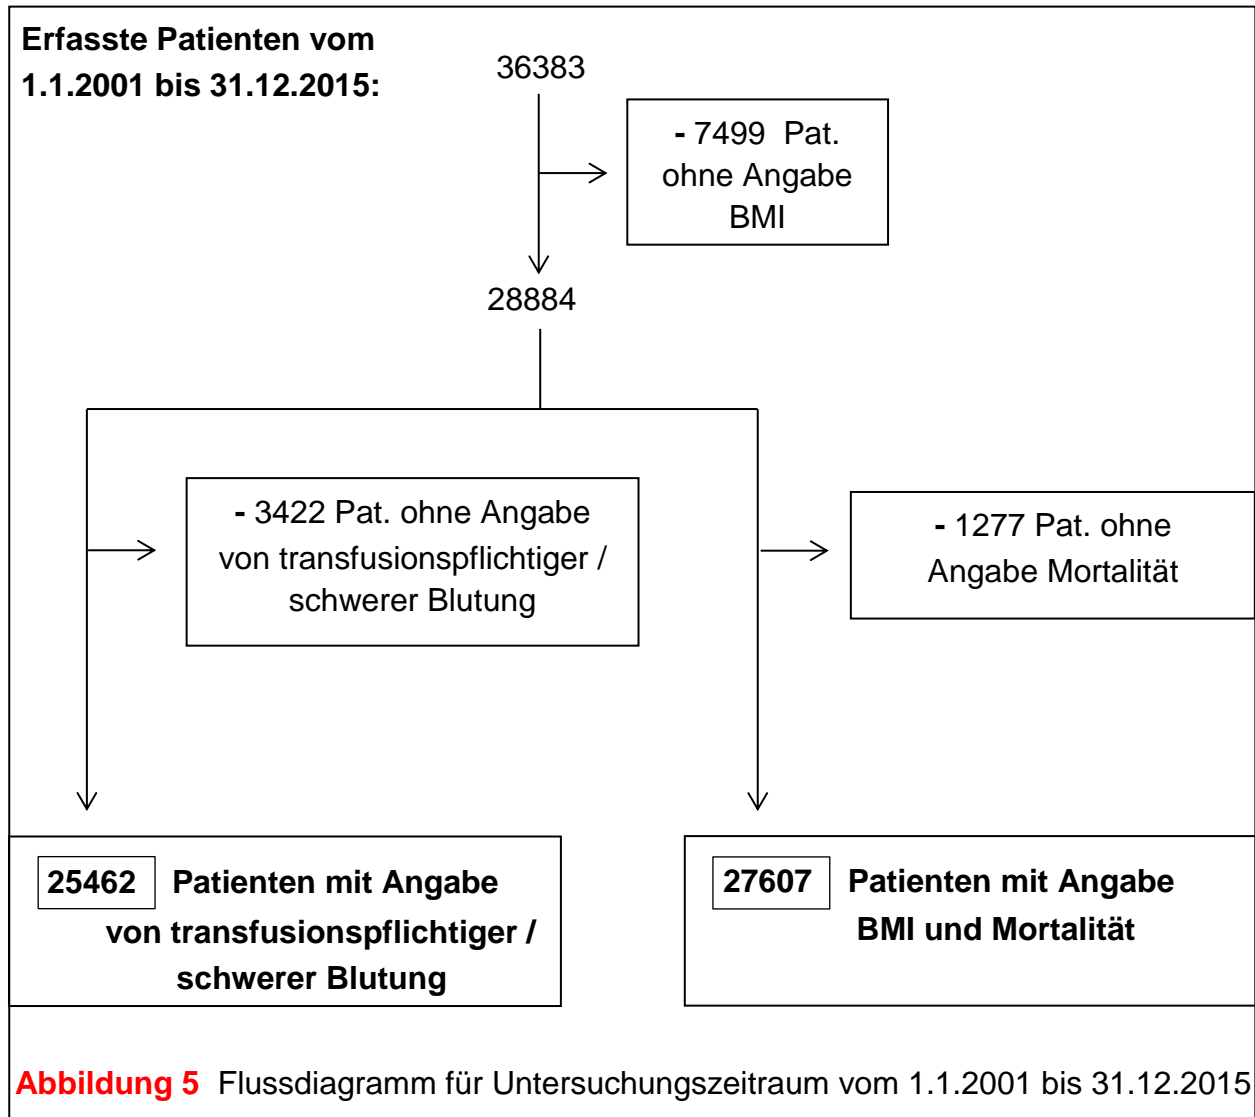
Erfasste Patienten vom 1.1.2001 bis 31.12.2015:

36383

- 7499 Pat. ohne Angabe BMI

28884

- 3422 Pat. ohne Angabe von transfusionspflichtiger / schwerer Blutung

- 1277 Pat. ohne Angabe Mortalität

25462 Patienten mit Angabe von transfusionspflichtiger / schwerer Blutung

27607 Patienten mit Angabe BMI und Mortalität

Abbildung 5 Flussdiagramm für Untersuchungszeitraum vom 1.1.2001 bis 31.12.2015